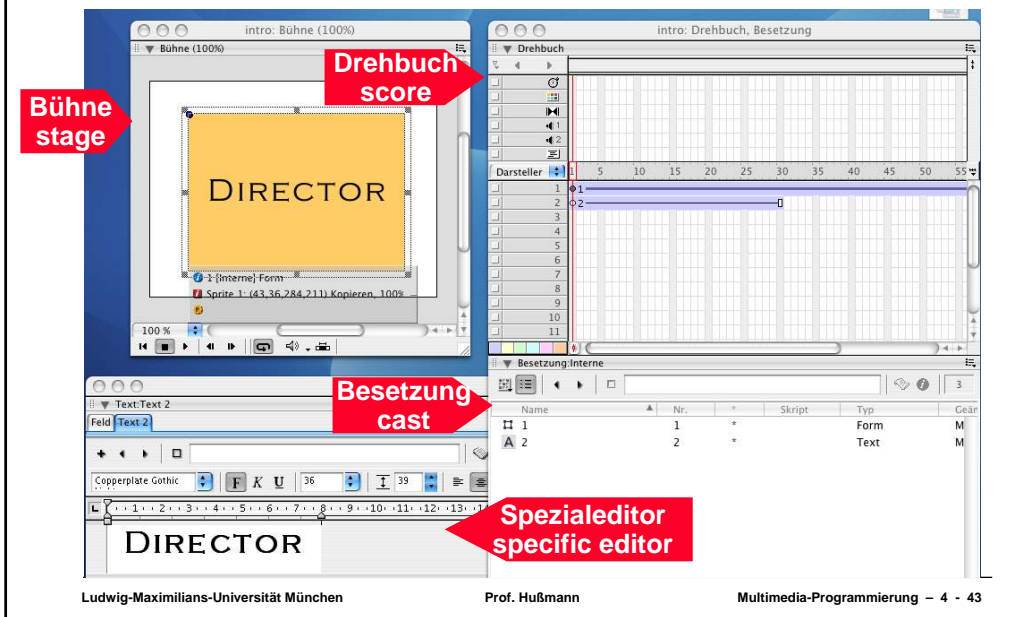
intro: Bühne (100%)

Bühne (100%)

Bühne
stage

DIRECTOR

1:{Interne} Form
Sprite 1: (43,36,284,211) Kopieren, 100%

100 %

intro: Drehbuch, Besetzung

Drehbuch

Drehbuch
score

Darsteller

1 5 10 15 20 25 30 35 40 45 50 55

1
2
3
4
5
6
7
8
9
10
11

Besetzung:Interne

Besetzung
cast

3

| Name | Nr. | * | Skript | Typ | Geä |
|---|---|---|---|---|---|
| 1 | 1 | * | | Form | M |
| A 2 | 2 | * | | Text | M |

Text:Text 2

Feld Text 2

Copperplate Gothic

F K U

36

39

1 2 3 4 5 6 7 8 9 10 11 12 13

DIRECTOR

Spezialeditor
specific editor

Ludwig-Maximilians-Universität München

Prof. Hußmann

Multimedia-Programmierung – 4 - 43